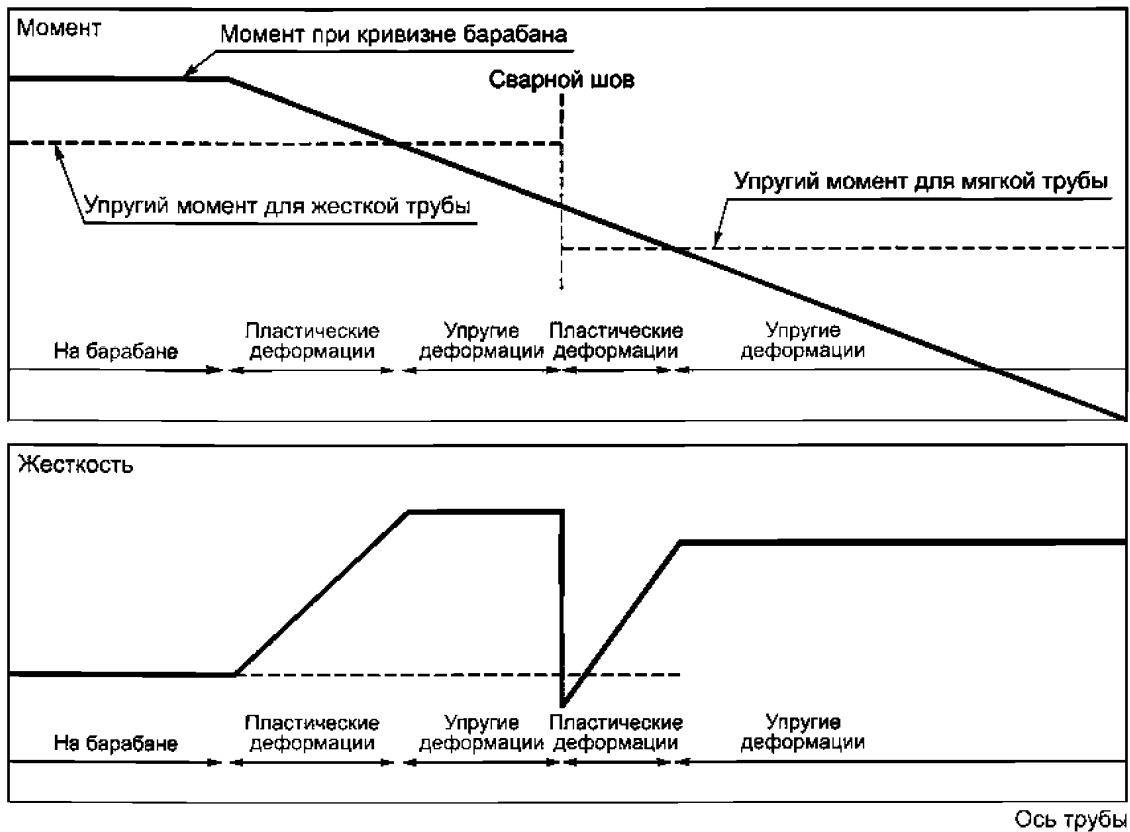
Момент

Момент при кривизне барабана

Сварной шов

Упругий момент для мягкой трубы

Упругий момент для жесткой трубы

На барабане

Пластические деформации

Упругие деформации

Пластические деформации

Упругие деформации

Жесткость

На барабане

Пластические деформации

Упругие деформации

Пластические деформации

Упругие деформации

Ось трубы